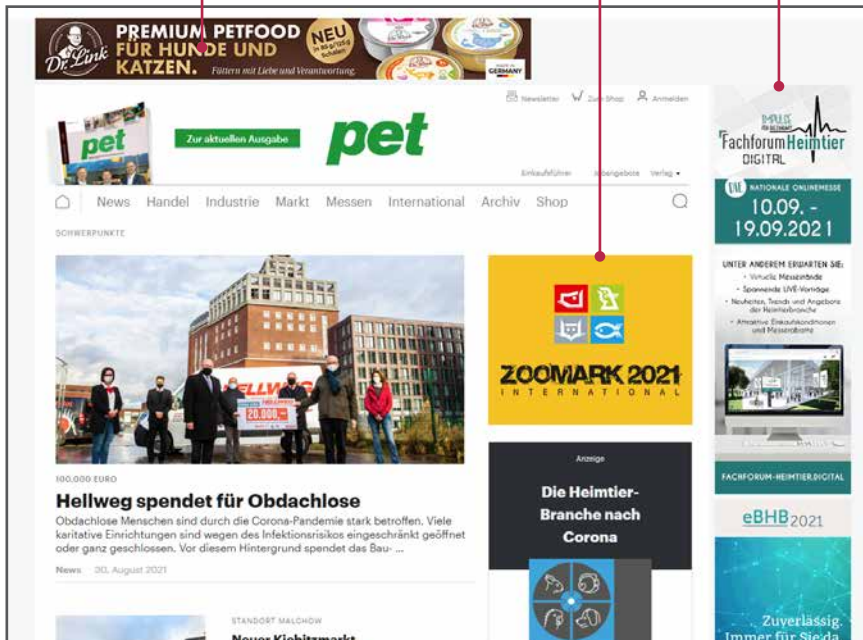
Dr. Link PREMIUM PETFOOD FÜR HUNDE UND KATZEN. Füttern mit Liebe und Verantwortung. NEU MADE IN GERMANY

Newsletter Zum Shop Anmelden

pet

Zur aktuellen Ausgabe

pet

Einkaufsführer Stellenangebote Verlag

News Handel Industrie Markt Messen International Archiv Shop

SCHWERPUNKTE

HELLWEG 20.000,-

100.000 EURO

Hellweg spendet für Obdachlose

Obdachlose Menschen sind durch die Corona-Pandemie stark betroffen. Viele karitative Einrichtungen sind wegen des Infektionsrisikos eingeschränkt geöffnet oder ganz geschlossen. Vor diesem Hintergrund spendet das Bau- ...

News 30. August 2021

STANDORT MALCHOW

Neuer Kiebitzmarkt

ZOOMARK 2021 INTERNATIONAL

Anzeige

Die Heimtier-Branche nach Corona

IMPULS FÜR DEN HANDEL Fachforum Heimtier DIGITAL

NATIONALE ONLINEMESSE

10.09. - 19.09.2021

UNTER ANDEREM ERWARTEN SIE:
• Virtuelle Messestände
• Spannende LIVE-Vorträge
• Neuheiten, Trends und Angebote der Heimtierbranche
• Attraktive Einkaufskonditionen und Messerabatte

FACHFORUM-HEIMTIER.DIGITAL

eBHB2021

Zuverlässig. Immer für Sie da